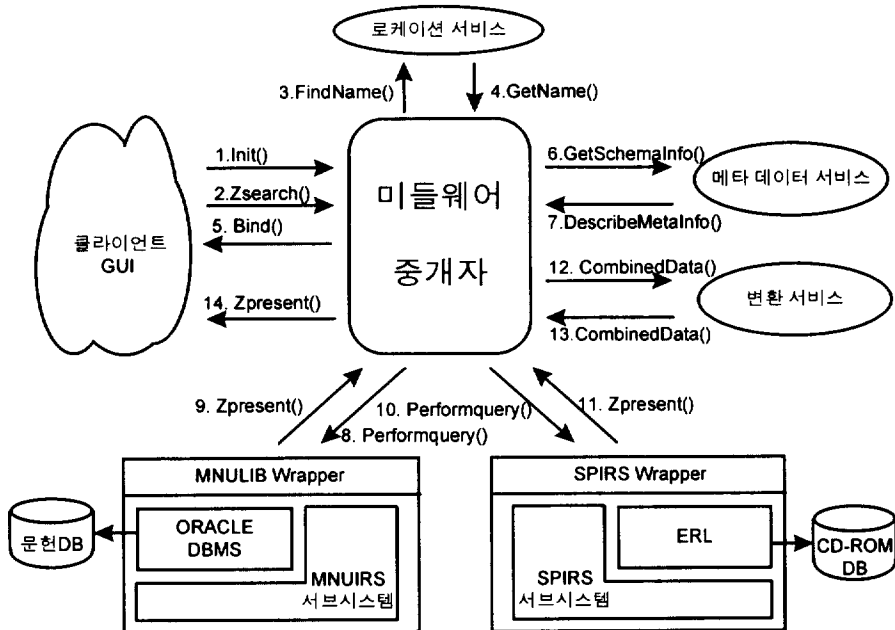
로케이션 서비스

3.FindName()

4.GetName()

1.Init()

2.Zsearch()

5. Bind()

클라이언트 GUI

14. Zpresent()

미들웨어 중개자

6.GetSchemaInfo()

메타 데이터 서비스

7.DescribeMetaInfo()

12. CombinedData()

변환 서비스

13.CombinedData()

9. Zpresent()

10. Performquery()

8. Performquery()

11. Zpresent()

MNULIB Wrapper

문헌DB

ORACLE DBMS

MNUIRS 서브시스템

SPIRS Wrapper

ERL

CD-ROM DB

SPIRS 서브시스템